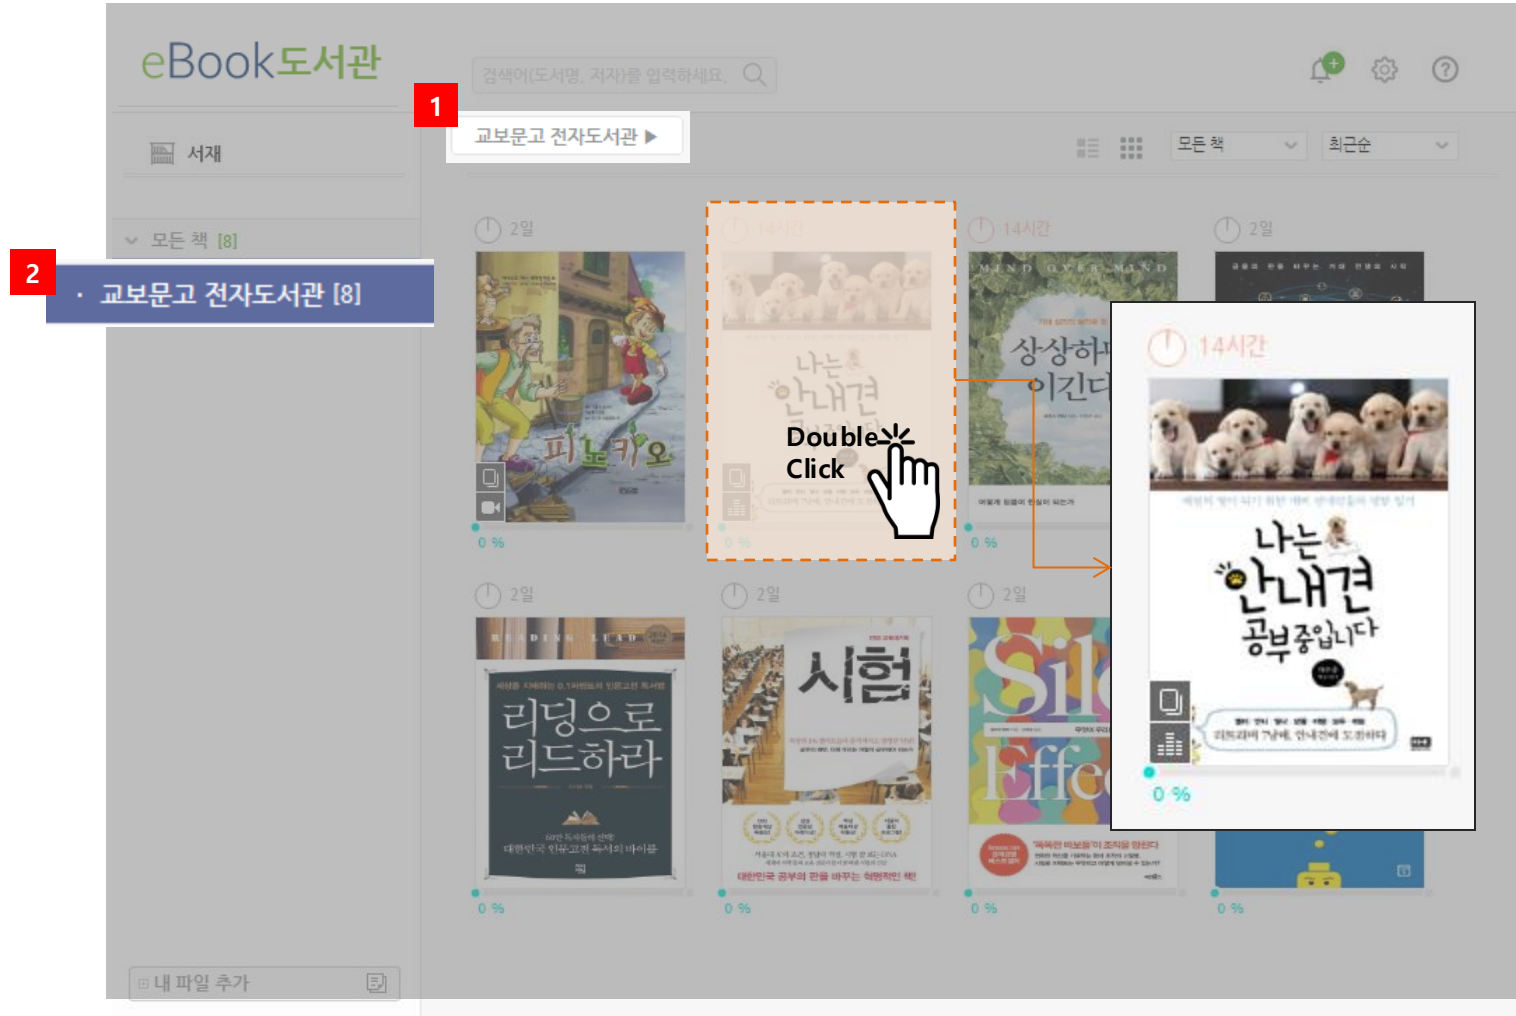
eBook도서관

검색어(도서명, 저자)를 입력하세요.

1

교보문고 전자도서관 ▶

서재

모든 책 최근순

모든 책 [8]

2

· 교보문고 전자도서관 [8]

2일

피노키오

0 %

14시간

나는 안내견

Double Click

0 %

14시간

MIND OVER MIND

상상하라 이긴다

0 %

2일

14시간

나는 안내견 공부중입니다

0 %

2일

READING LEAD

리딩으로 리드하라

0 %

2일

시험

대한민국 공부의 판을 바꾸는 혁명적인 책!

0 %

2일

Sil Effe

0 %

0 %

내 파일 추가